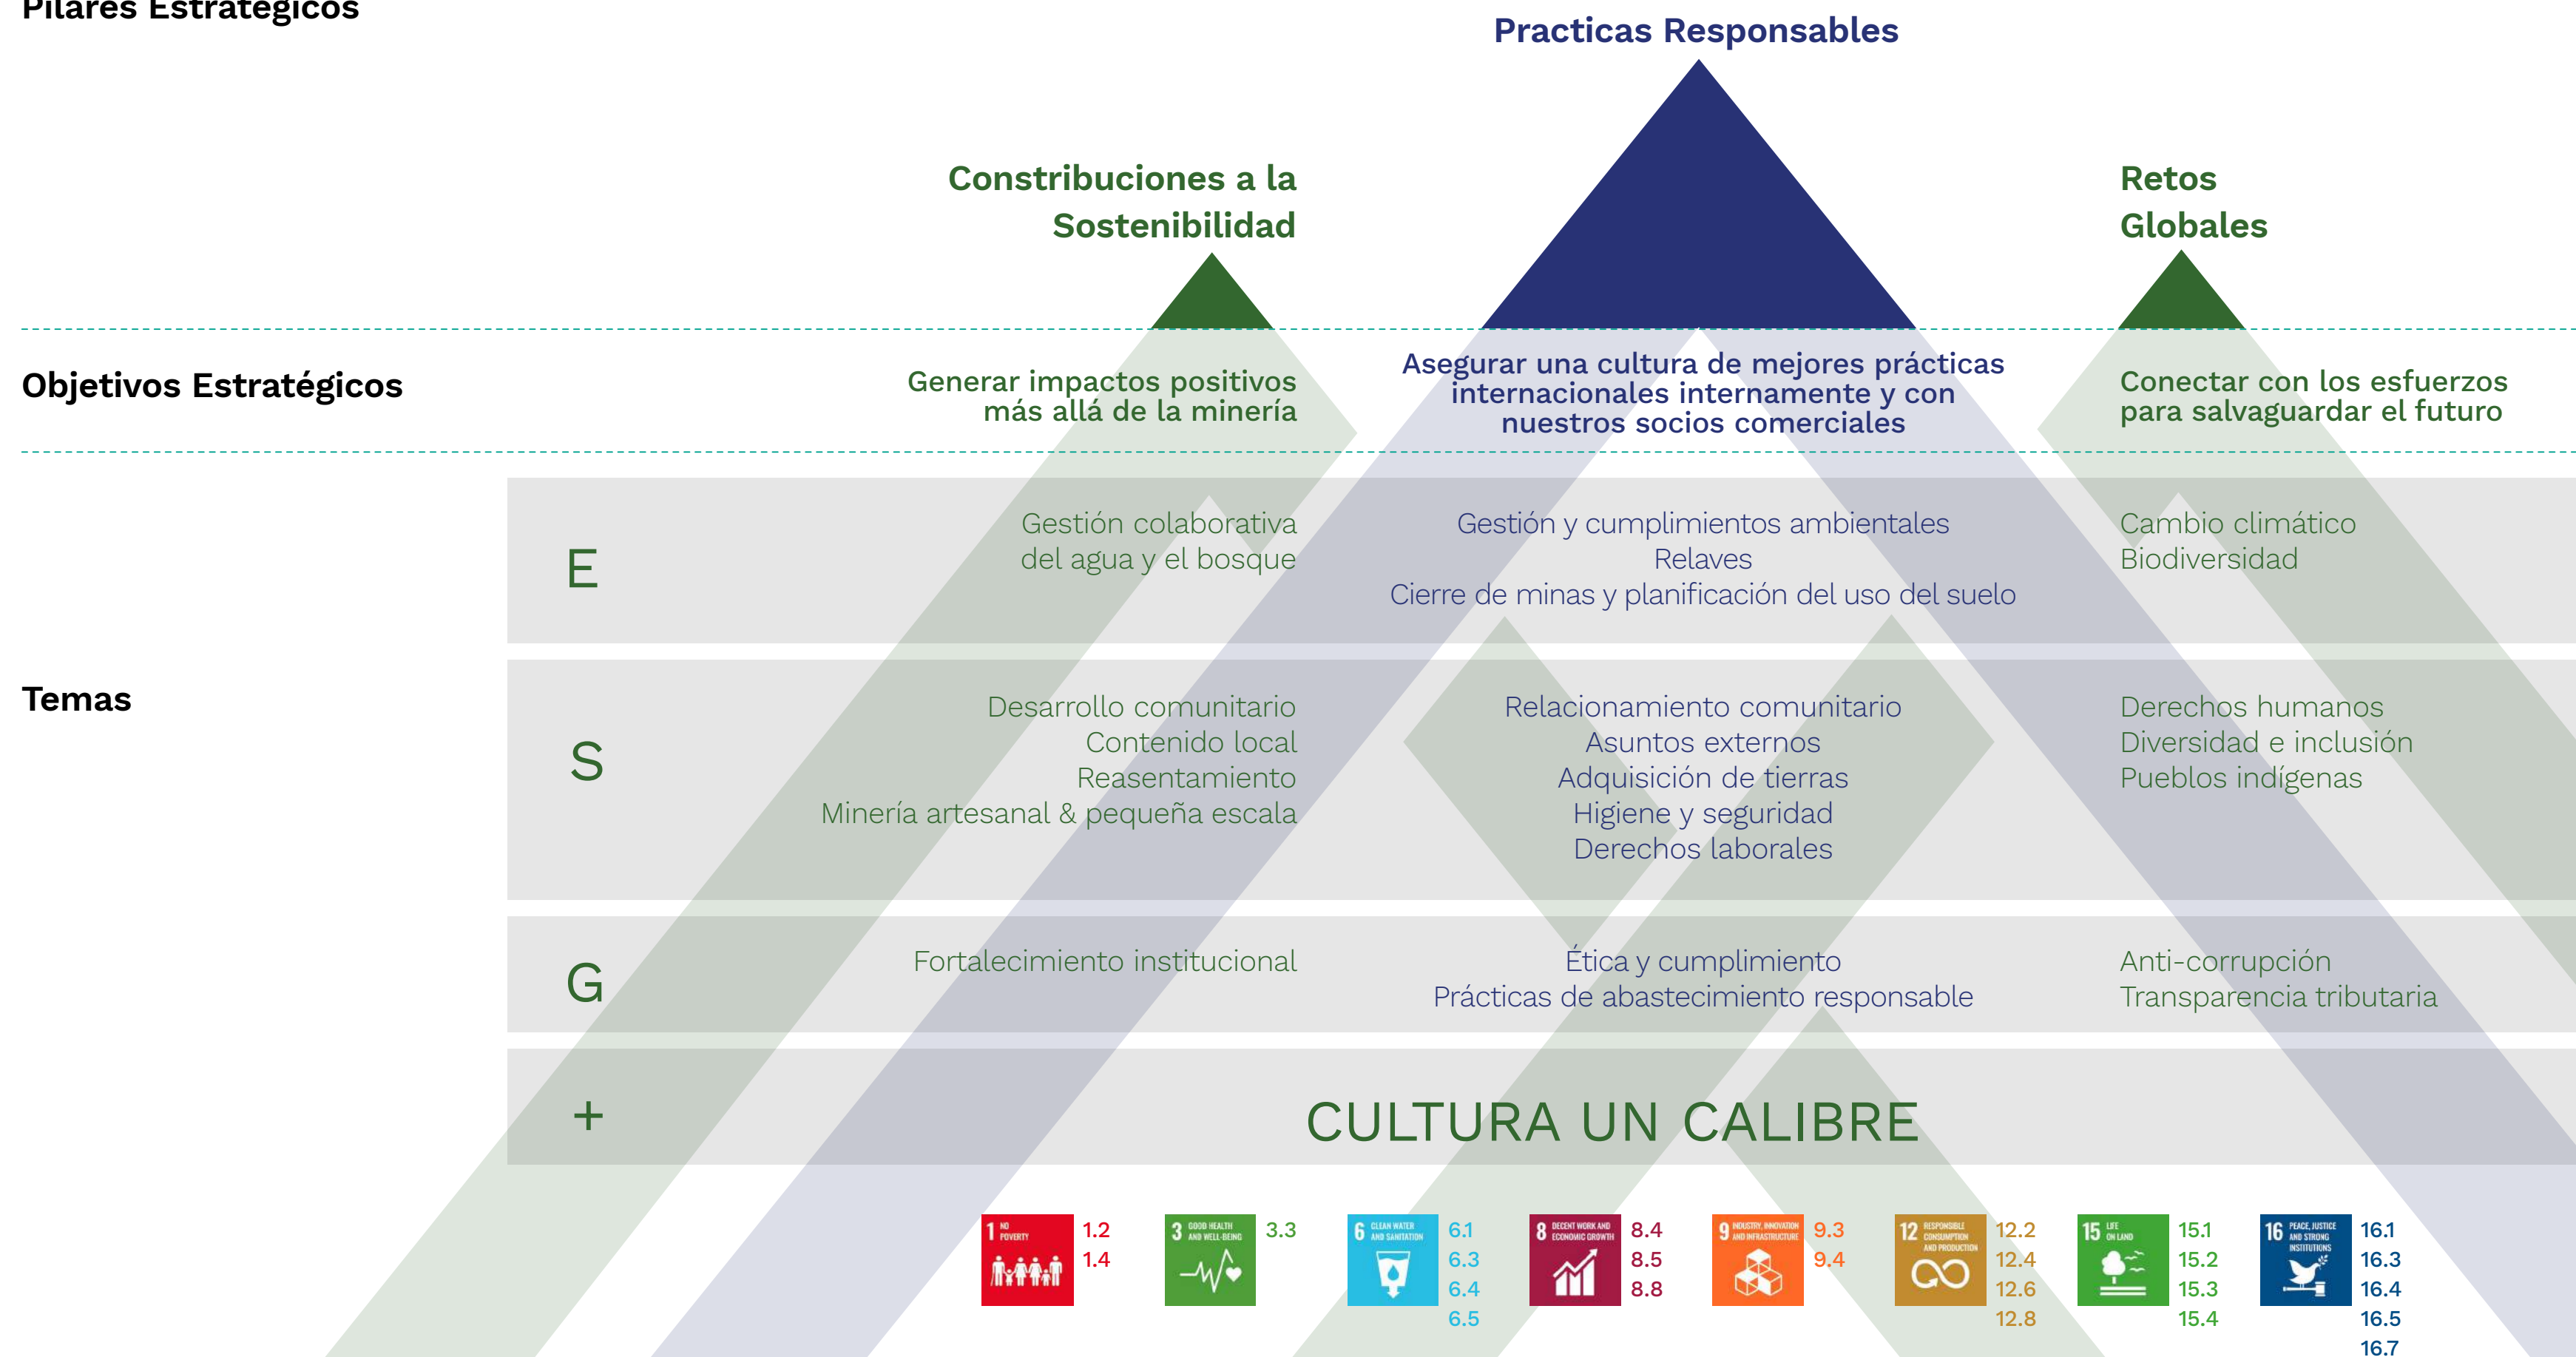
Pilares Estratégicos

Practicas Responsables

Constribuciones a la Sostenibilidad

Retos Globales

Objetivos Estratégicos

Generar impactos positivos más allá de la minería

Asegurar una cultura de mejores prácticas internacionales internamente y con nuestros socios comerciales

Conectar con los esfuerzos para salvaguardar el futuro

Temas

E

Gestión colaborativa del agua y el bosque

Gestión y cumplimientos ambientales
Relaves
Cierre de minas y planificación del uso del suelo

Cambio climático
Biodiversidad

S

Desarrollo comunitario
Contenido local
Reasentamiento
Minería artesanal & pequeña escala

Relacionamiento comunitario
Asuntos externos
Adquisición de tierras
Higiene y seguridad
Derechos laborales

Derechos humanos
Diversidad e inclusión
Pueblos indígenas

G

Fortalecimiento institucional

Ética y cumplimiento
Prácticas de abastecimiento responsable

Anti-corrupción
Transparencia tributaria

+

CULTURA UN CALIBRE

1 NO POVERTY
1.2
1.4

3 GOOD HEALTH AND WELL-BEING
3.3

6 CLEAN WATER AND SANITATION
6.1
6.3
6.4
6.5

8 DECENT WORK AND ECONOMIC GROWTH
8.4
8.5
8.8

9 INDUSTRY, INNOVATION AND INFRASTRUCTURE
9.3
9.4

12 RESPONSIBLE CONSUMPTION AND PRODUCTION
12.2
12.4
12.6
12.8

15 LIFE ON LAND
15.1
15.2
15.3
15.4

16 PEACE, JUSTICE AND STRONG INSTITUTIONS
16.1
16.3
16.4
16.5
16.7